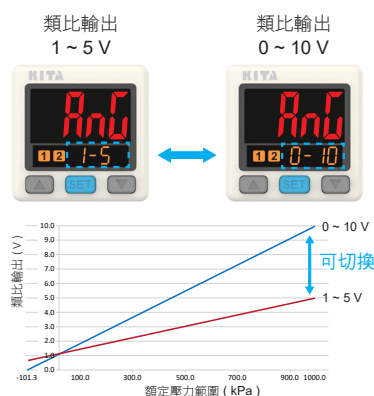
類比輸出
1 ~ 5 V

類比輸出
0 ~ 10 V

KITA
AnG
1 2 1-5
SET

KITA
AnG
1 2 0-10
SET

類比輸出 ( V )
10.0
9.0
8.0
7.0
6.0
5.0
4.0
3.0
2.0
1.0
0
-101.3
100.0
300.0
500.0
700.0
900.0
1000.0
額定壓力範圍 ( kPa )

0 ~ 10 V
可切換
1 ~ 5 V